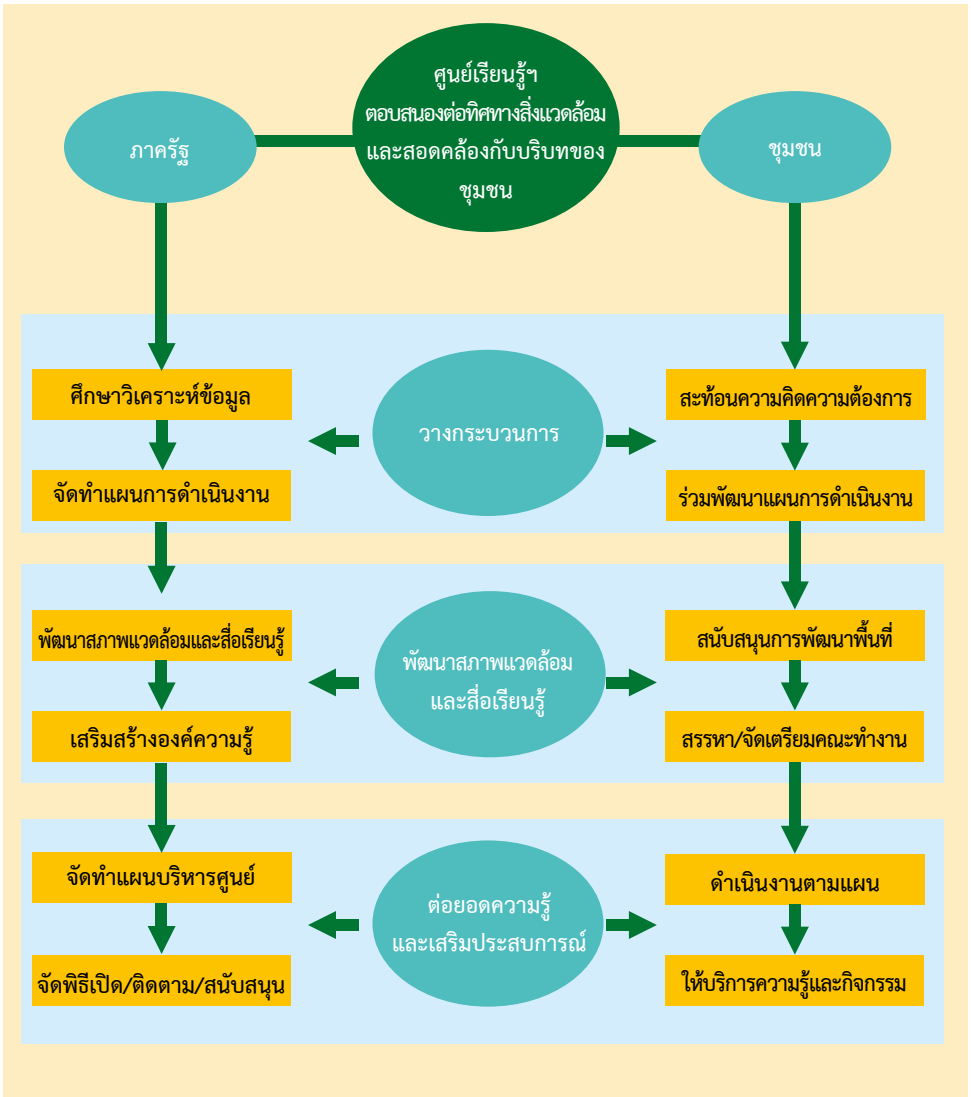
ศูนย์เรียนรู้ฯ ตอบสนองต่อทิศทางสิ่งแวดล้อมและสอดคล้องกับบริบทของชุมชน

ภาครัฐ

ชุมชน

ศึกษาวิเคราะห์ข้อมูล

จัดทำแผนการดำเนินงาน

วางกระบวนการ

สะท้อนความคิดความต้องการ

ร่วมพัฒนาแผนการดำเนินงาน

พัฒนาสภาพแวดล้อมและสื่อเรียนรู้

เสริมสร้างองค์ความรู้

พัฒนาสภาพแวดล้อม และสื่อเรียนรู้

สนับสนุนการพัฒนาพื้นที่

สรรหา/จัดเตรียมคณะทำงาน

จัดทำแผนบริหารศูนย์

จัดพิธีเปิด/ติดตาม/สนับสนุน

ต่อยอดความรู้ และเสริมประสบการณ์

ดำเนินงานตามแผน

ให้บริการความรู้และกิจกรรม